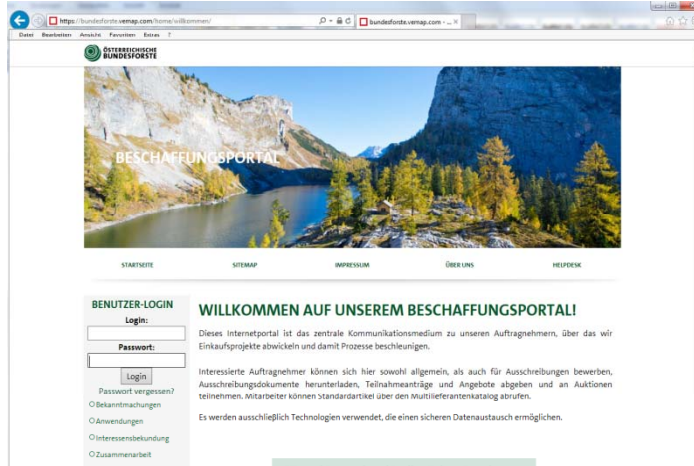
https://bundesforste.vemap.com/home/willkommen/

bundesforste.vemap.com - ... ×

Datei Bearbeiten Ansicht Favoriten Extras ?

ÖSTERREICHISCHE BUNDESFORSTE

BESCHAFFUNGSPORTAL

STARTSEITE SITEMAP IMPRESSUM ÜBER UNS HELPDESK

BENUTZER-LOGIN

Login:

Passwort:

Login

Passwort vergessen?

Bekanntmachungen

Anwendungen

Interessensbekundung

Zusammenarbeit

WILLKOMMEN AUF UNSEREM BESCHAFFUNGSPORTAL!

Dieses Internetportal ist das zentrale Kommunikationsmedium zu unseren Auftragnehmern, über das wir Einkaufsprojekte abwickeln und damit Prozesse beschleunigen.

Interessierte Auftragnehmer können sich hier sowohl allgemein, als auch für Ausschreibungen bewerben, Ausschreibungsdokumente herunterladen, Teilnahmeanträge und Angebote abgeben und an Auktionen teilnehmen. Mitarbeiter können Standardartikel über den Multilieferantenkatalog abrufen.

Es werden ausschließlich Technologien verwendet, die einen sicheren Datenaustausch ermöglichen.